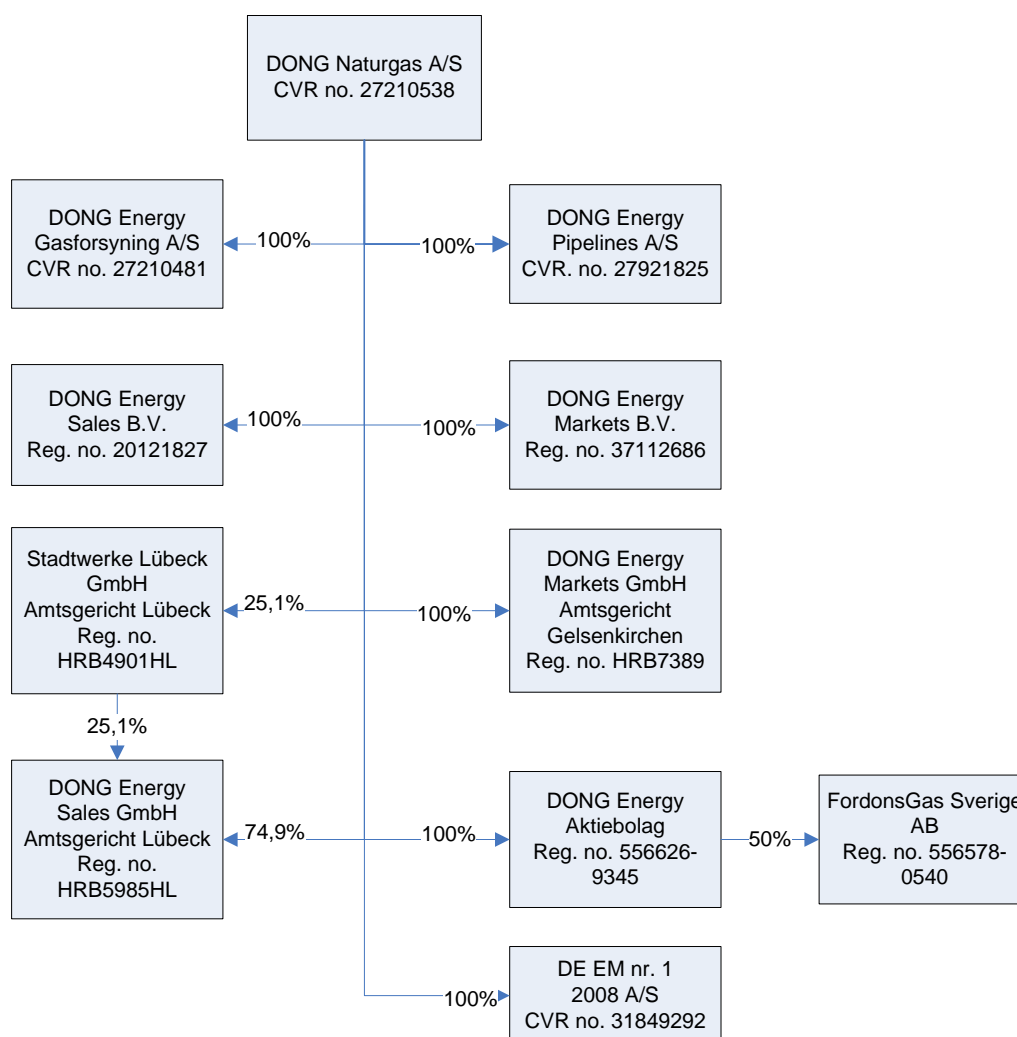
DONG Naturgas A/S
CVR no. 27210538

DONG Energy Gasforsyning A/S
CVR no. 27210481

100%

100%

DONG Energy Pipelines A/S
CVR. no. 27921825

DONG Energy Sales B.V.
Reg. no. 20121827

100%

100%

DONG Energy Markets B.V.
Reg. no. 37112686

Stadtwerke Lübeck GmbH
Amtsgericht Lübeck
Reg. no. HRB4901HL

25,1%

100%

DONG Energy Markets GmbH
Amtsgericht Gelsenkirchen
Reg. no. HRB7389

25,1%

DONG Energy Sales GmbH
Amtsgericht Lübeck
Reg. no. HRB5985HL

74,9%

100%

DONG Energy Aktiebolag
Reg. no. 556626-9345

50%

FordonsGas Sverige AB
Reg. no. 556578-0540

100%

DE EM nr. 1 2008 A/S
CVR no. 31849292